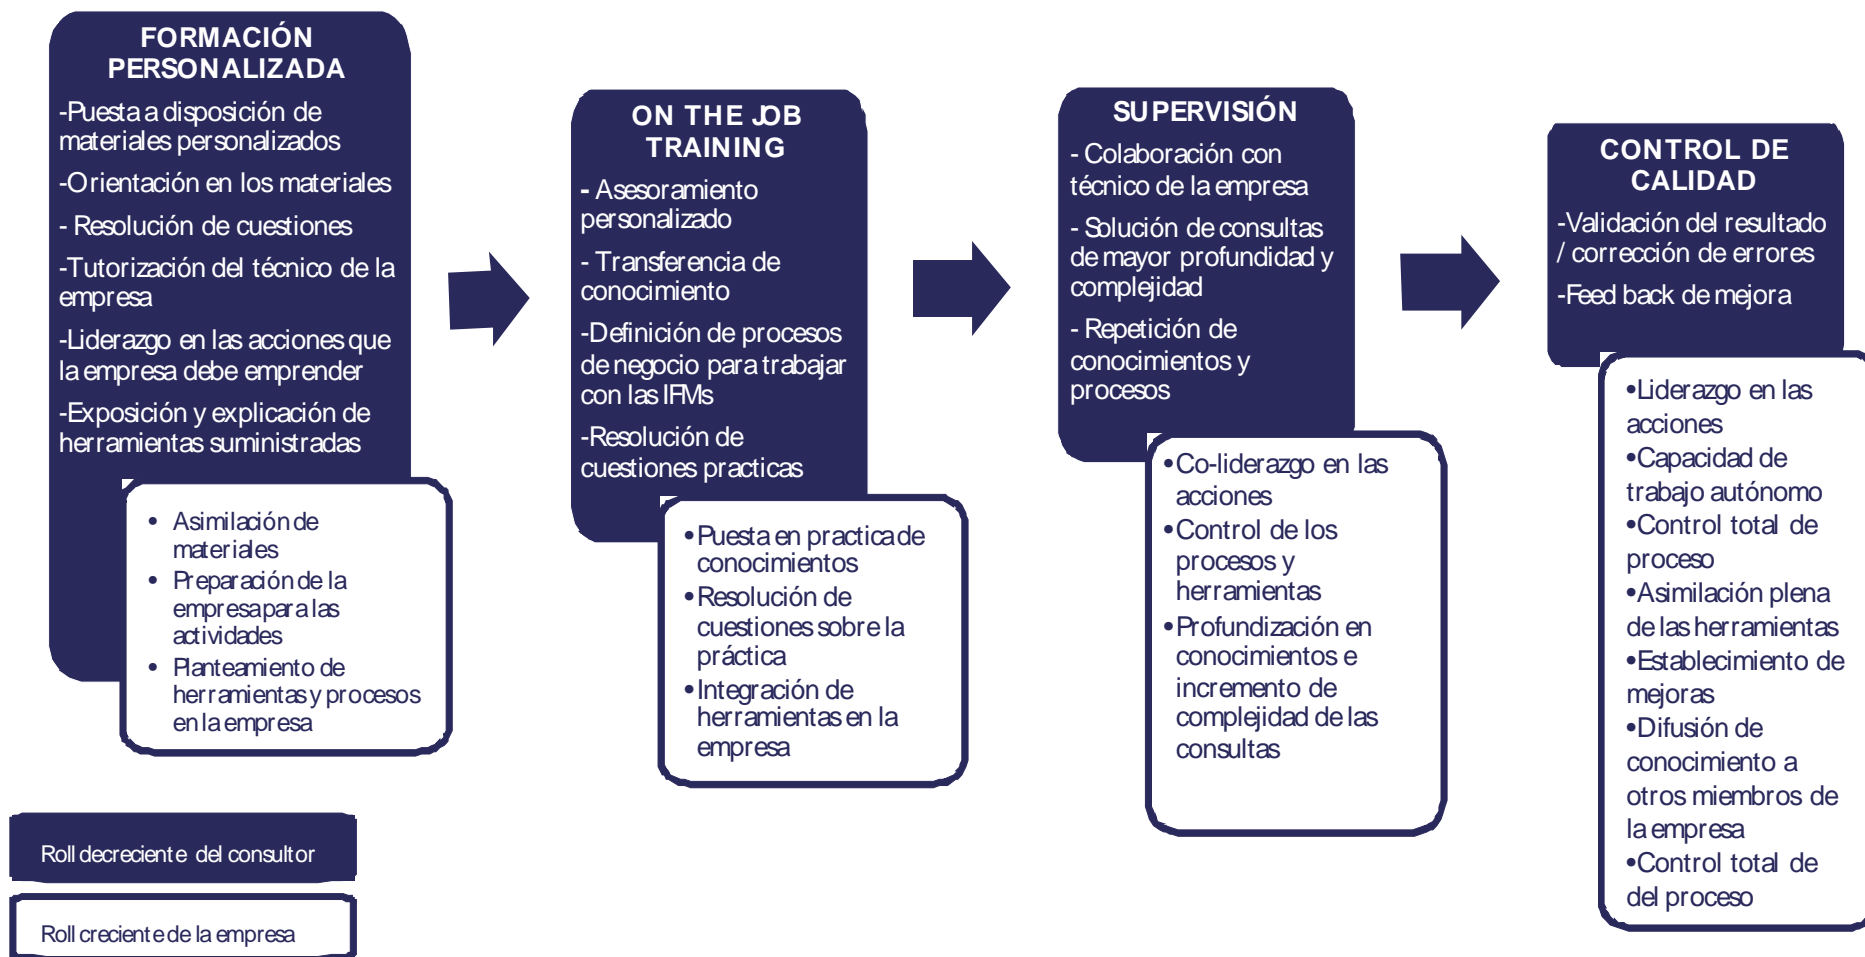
FORMACIÓN PERSONALIZADA

-Puesta a disposición de materiales personalizados

-Orientación en los materiales

- Resolución de cuestiones

-Tutorización del técnico de la empresa

-Liderazgo en las acciones que la empresa debe emprender

-Exposición y explicación de herramientas suministradas

• Asimilación de materiales
• Preparación de la empresa para las actividades
• Planteamiento de herramientas y procesos en la empresa

ON THE JOB TRAINING

- Asesoramiento personalizado

- Transferencia de conocimiento

-Definición de procesos de negocio para trabajar con las IFMs

-Resolución de cuestiones practicas

•Puesta en practica de conocimientos
•Resolución de cuestiones sobre la práctica
•Integración de herramientas en la empresa

SUPERVISIÓN

- Colaboración con técnico de la empresa

- Solución de consultas de mayor profundidad y complejidad

- Repetición de conocimientos y procesos

•Co-liderazgo en las acciones
•Control de los procesos y herramientas
•Profundización en conocimientos e incremento de complejidad de las consultas

CONTROL DE CALIDAD

-Validación del resultado / corrección de errores

-Feed back de mejora

•Liderazgo en las acciones
•Capacidad de trabajo autónomo
•Control total de proceso
•Asimilación plena de las herramientas
•Establecimiento de mejoras
•Difusión de conocimiento a otros miembros de la empresa
•Control total de del proceso

Roll decreciente del consultor

Roll creciente de la empresa